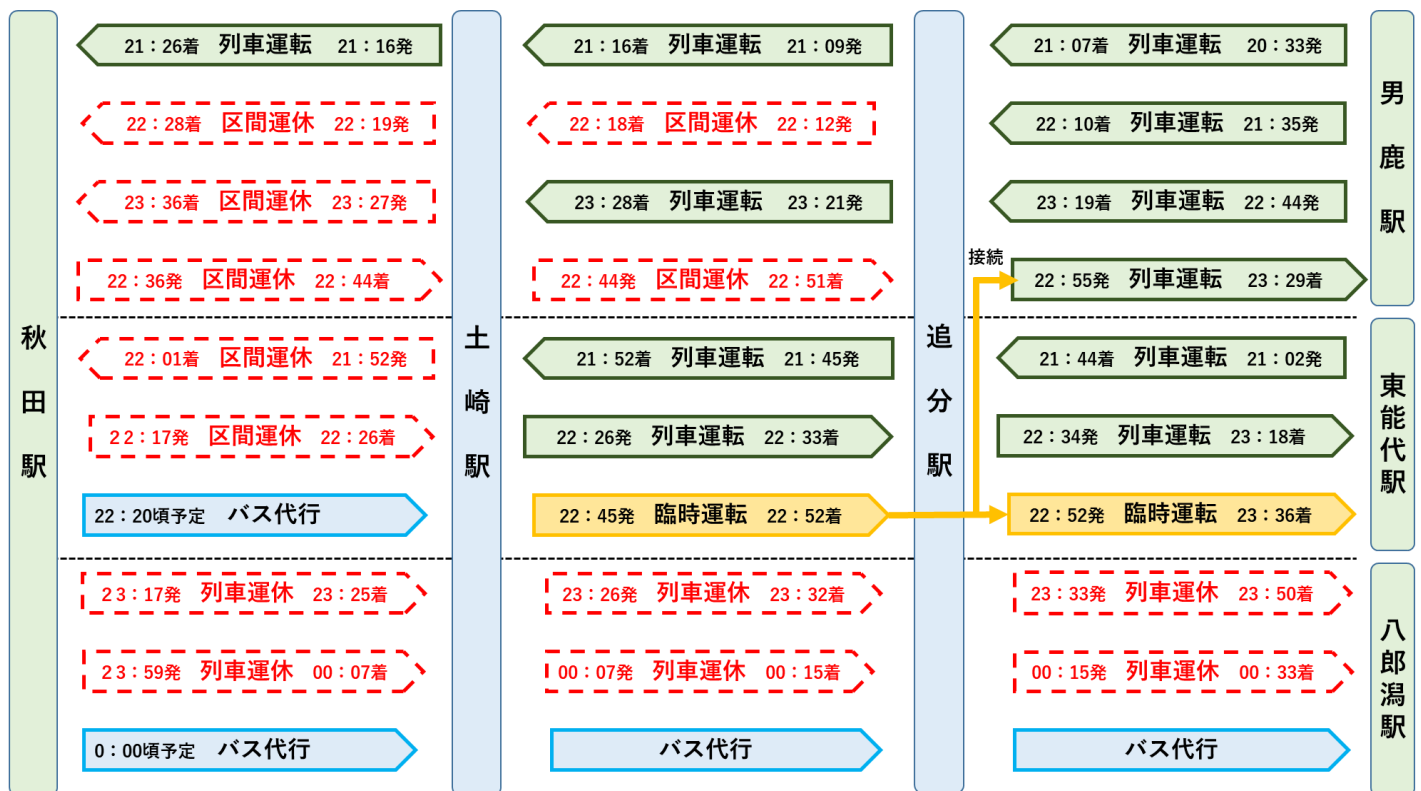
秋田駅

21：26着 列車運転 21：16発

22：28着 区間運休 22：19発

23：36着 区間運休 23：27発

22：36発 区間運休 22：44着

22：01着 区間運休 21：52発

22：17発 区間運休 22：26着

22：20頃予定 バス代行

23：17発 列車運休 23：25着

23：59発 列車運休 00：07着

0：00頃予定 バス代行

土崎駅

21：16着 列車運転 21：09発

22：18着 区間運休 22：12発

23：28着 列車運転 23：21発

22：44発 区間運休 22：51着

21：52着 列車運転 21：45発

22：26発 列車運転 22：33着

22：45発 臨時運転 22：52着

23：26発 列車運休 23：32着

00：07発 列車運休 00：15着

バス代行

追分駅

21：07着 列車運転 20：33発

22：10着 列車運転 21：35発

23：19着 列車運転 22：44発

接続

22：55発 列車運転 23：29着

21：44着 列車運転 21：02発

22：34発 列車運転 23：18着

22：52発 臨時運転 23：36着

23：33発 列車運休 23：50着

00：15発 列車運休 00：33着

バス代行

男鹿駅

東能代駅

八郎潟駅